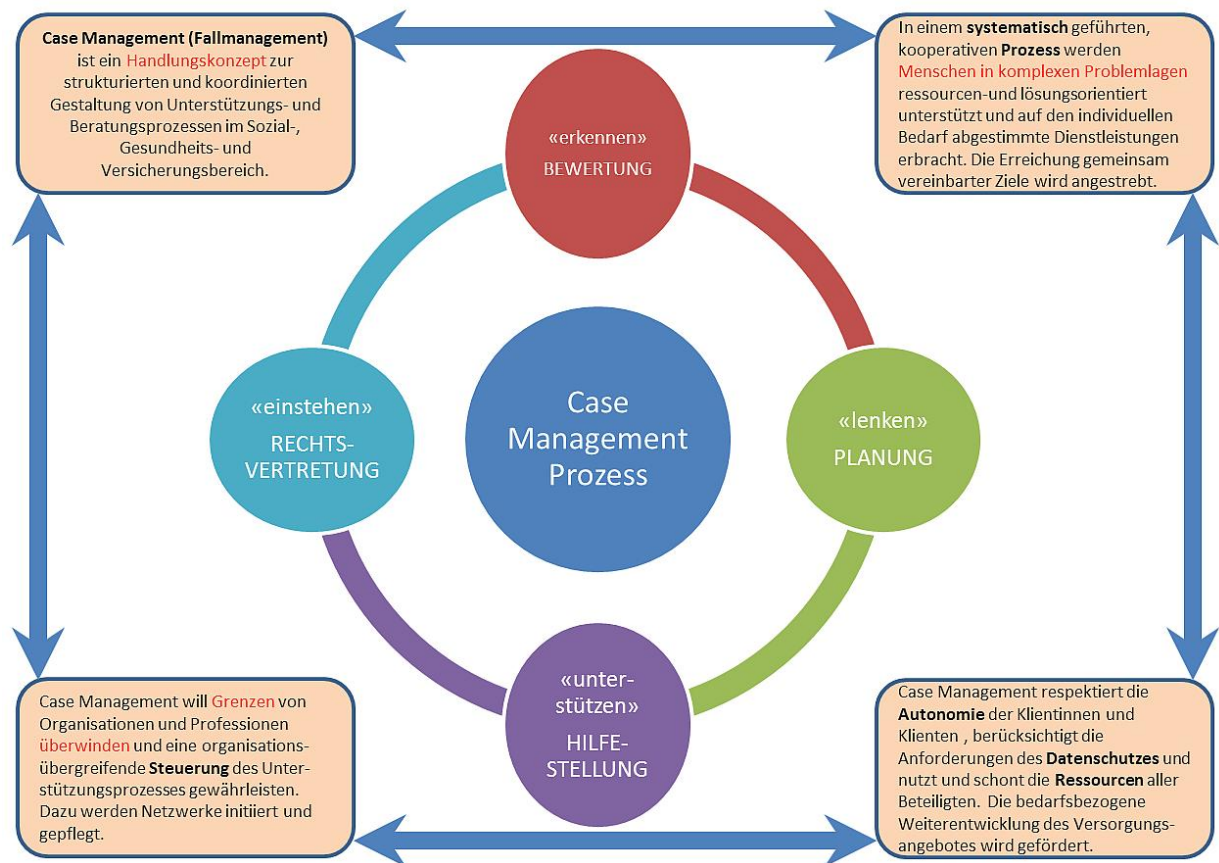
Case Management (Fallmanagement) ist ein Handlungskonzept zur strukturierten und koordinierten Gestaltung von Unterstützungs- und Beratungsprozessen im Sozial-, Gesundheits- und Versicherungsbereich.

In einem systematisch geführten, kooperativen Prozess werden Menschen in komplexen Problemlagen ressourcen-und lösungsorientiert unterstützt und auf den individuellen Bedarf abgestimmte Dienstleistungen erbracht. Die Erreichung gemeinsam vereinbarter Ziele wird angestrebt.

«erkennen»
BEWERTUNG

«einstehen»
RECHTS-VERTRETUNG

Case Management Prozess

«lenken»
PLANUNG

«unter-stützen»
HILFE-STELLUNG

Case Management will Grenzen von Organisationen und Professionen überwinden und eine organisationsübergreifende Steuerung des Unterstützungsprozesses gewährleisten. Dazu werden Netzwerke initiiert und gepflegt.

Case Management respektiert die Autonomie der Klientinnen und Klienten , berücksichtigt die Anforderungen des Datenschutzes und nutzt und schont die Ressourcen aller Beteiligten. Die bedarfsbezogene Weiterentwicklung des Versorgungsangebotes wird gefördert.